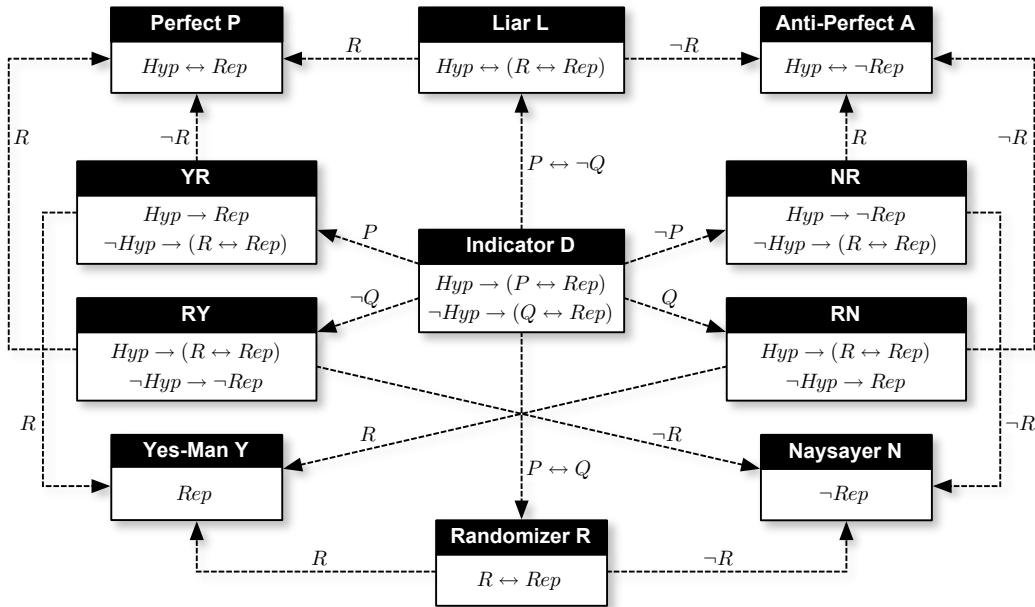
Perfect P
$Hyp \leftrightarrow Rep$

Liar L
$Hyp \leftrightarrow (R \leftrightarrow Rep)$

Anti-Perfect A
$Hyp \leftrightarrow \neg Rep$

$R$

$\neg R$

$R$

$\neg R$

$R$

$\neg R$

$P \leftrightarrow \neg Q$

YR
$Hyp \rightarrow Rep$
$\neg Hyp \rightarrow (R \leftrightarrow Rep)$

NR
$Hyp \rightarrow \neg Rep$
$\neg Hyp \rightarrow (R \leftrightarrow Rep)$

$P$

$\neg P$

Indicator D
$Hyp \rightarrow (P \leftrightarrow Rep)$
$\neg Hyp \rightarrow (Q \leftrightarrow Rep)$

$\neg Q$

$Q$

RY
$Hyp \rightarrow (R \leftrightarrow Rep)$
$\neg Hyp \rightarrow \neg Rep$

RN
$Hyp \rightarrow (R \leftrightarrow Rep)$
$\neg Hyp \rightarrow Rep$

$R$

$R$

$\neg R$

$\neg R$

Yes-Man Y
$Rep$

$P \leftrightarrow Q$

Naysayer N
$\neg Rep$

$R$

$\neg R$

Randomizer R
$R \leftrightarrow Rep$